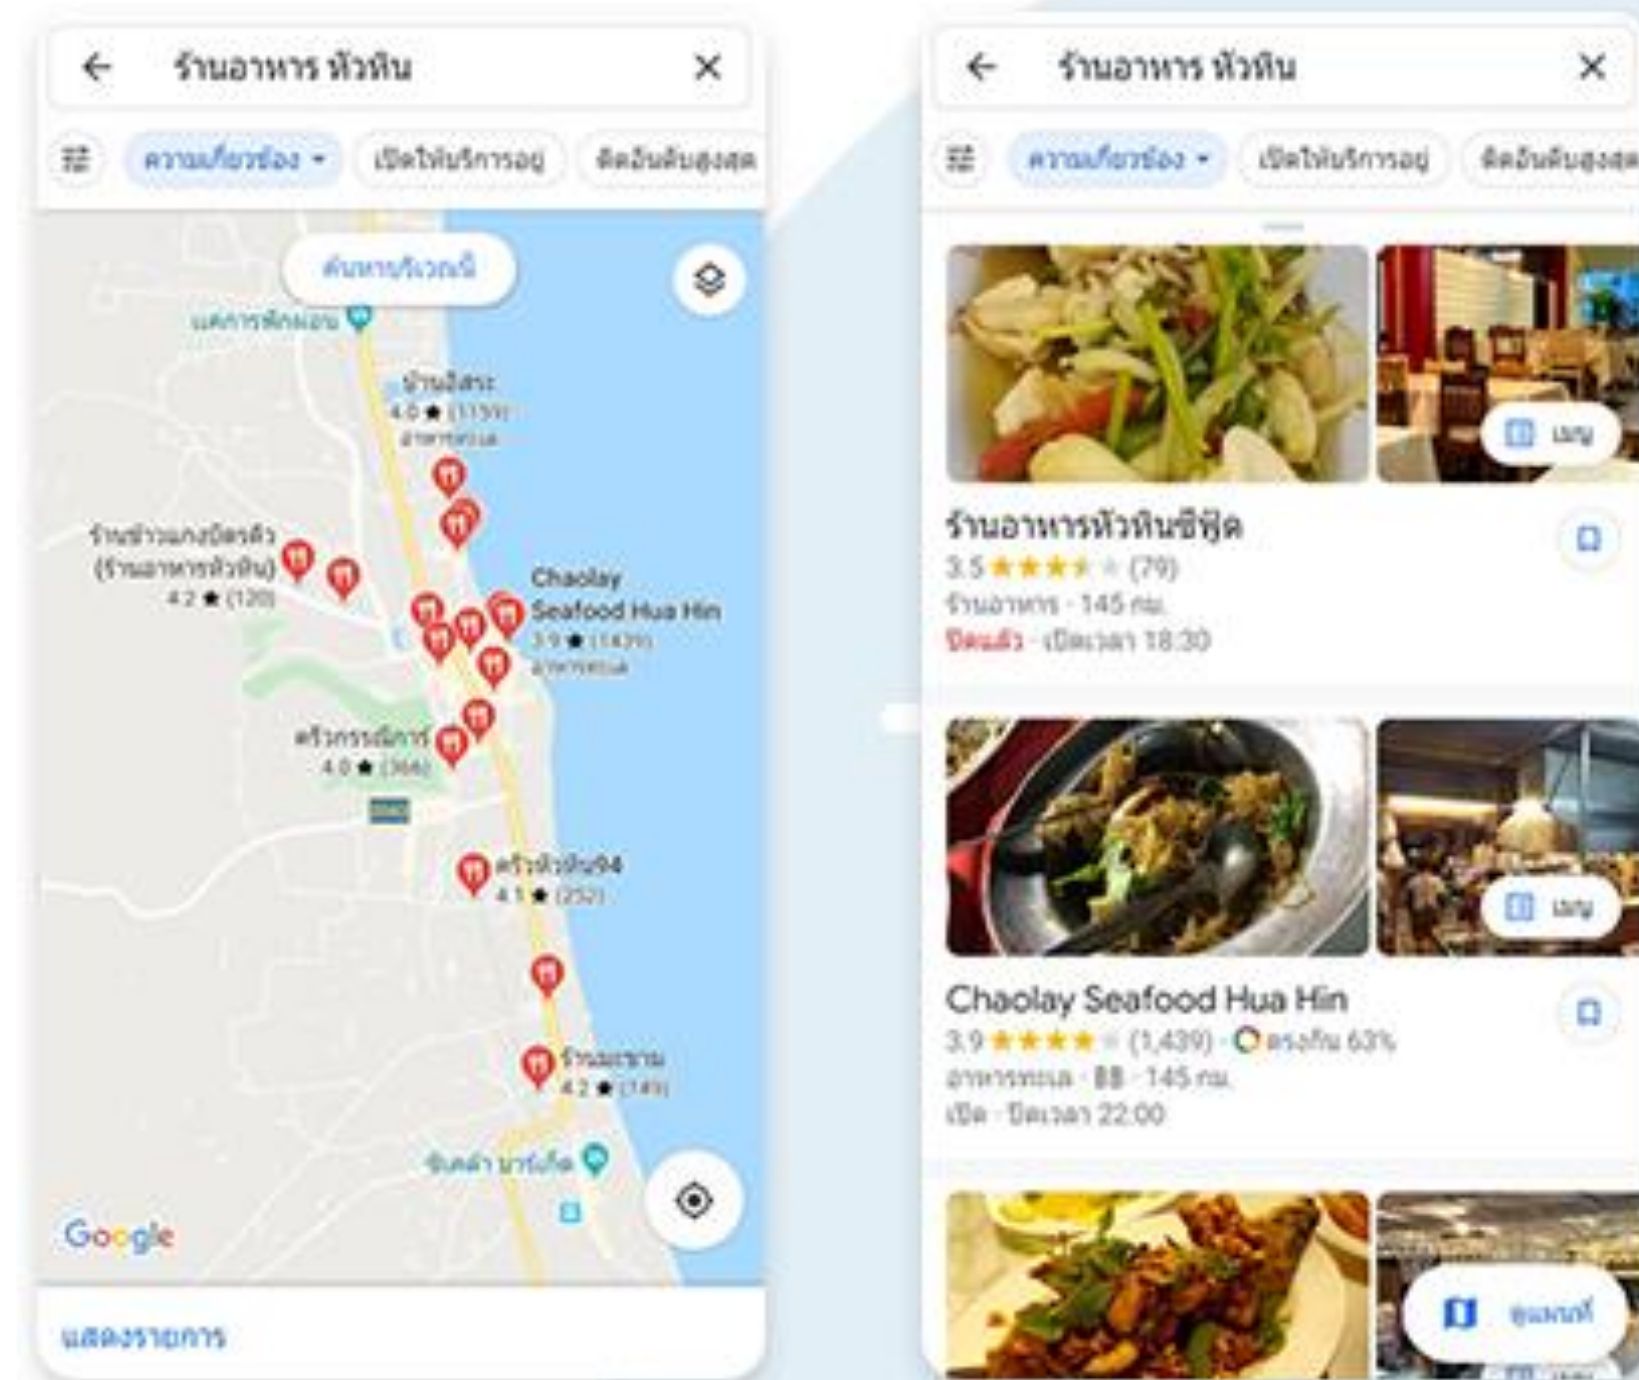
ร้านอาหาร หัวหิน

ความเกี่ยวข้อง เปิดให้บริการอยู่ ติดอันดับสูงสุด

ค้นหาบริเวณนี้

แยกการพักผ่อน

บ้านอิสระ
4.0 ★ (1159)
อาหารทะเล

ร้านข้าวแกงบัตรคิว (ร้านอาหารหัวหิน)
4.2 ★ (120)

Chaolay Seafood Hua Hin
3.9 ★ (1439)
อาหารทะเล

ศรีวรรณมีการ
4.0 ★ (366)

ครัวหัวหิน94
4.1 ★ (252)

ร้านมะขาม
4.2 ★ (149)

ซินดาร์ มาร์เก็ต

Google

แสดงรายการ

ร้านอาหาร หัวหิน

ความเกี่ยวข้อง เปิดให้บริการอยู่ ติดอันดับสูงสุด

เมนู

ร้านอาหารหัวหินซีฟู้ด
3.5 ★★★★ (79)
ร้านอาหาร · 145 กม.
ปิดแล้ว · เปิดเวลา 18:30

เมนู

Chaolay Seafood Hua Hin
3.9 ★★★★ (1,439) · ตรงกัน 63%
อาหารทะเล · ฿฿ · 145 กม.
เปิด · ปิดเวลา 22:00

ดูแผนที่